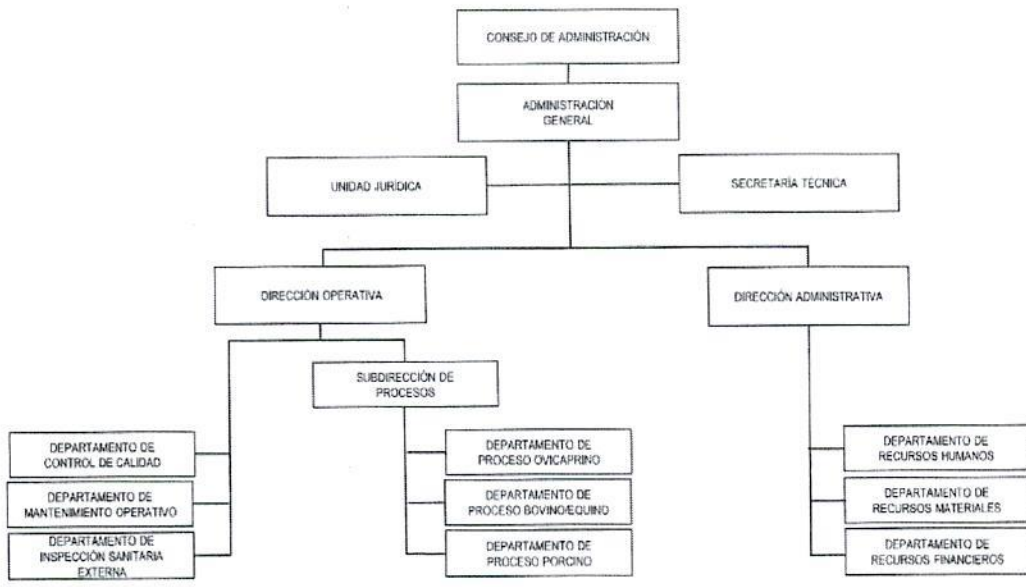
CONSEJO DE ADMINISTRACIÓN

ADMINISTRACIÓN GENERAL

UNIDAD JURÍDICA

SECRETARÍA TÉCNICA

DIRECCIÓN OPERATIVA

DIRECCIÓN ADMINISTRATIVA

SUBDIRECCIÓN DE PROCESOS

DEPARTAMENTO DE CONTROL DE CALIDAD

DEPARTAMENTO DE MANTENIMIENTO OPERATIVO

DEPARTAMENTO DE INSPECCIÓN SANITARIA EXTERNA

DEPARTAMENTO DE PROCESO OVICAPRINO

DEPARTAMENTO DE PROCESO BOVINO/EQUINO

DEPARTAMENTO DE PROCESO PORCINO

DEPARTAMENTO DE RECURSOS HUMANOS

DEPARTAMENTO DE RECURSOS MATERIALES

DEPARTAMENTO DE RECURSOS FINANCIEROS